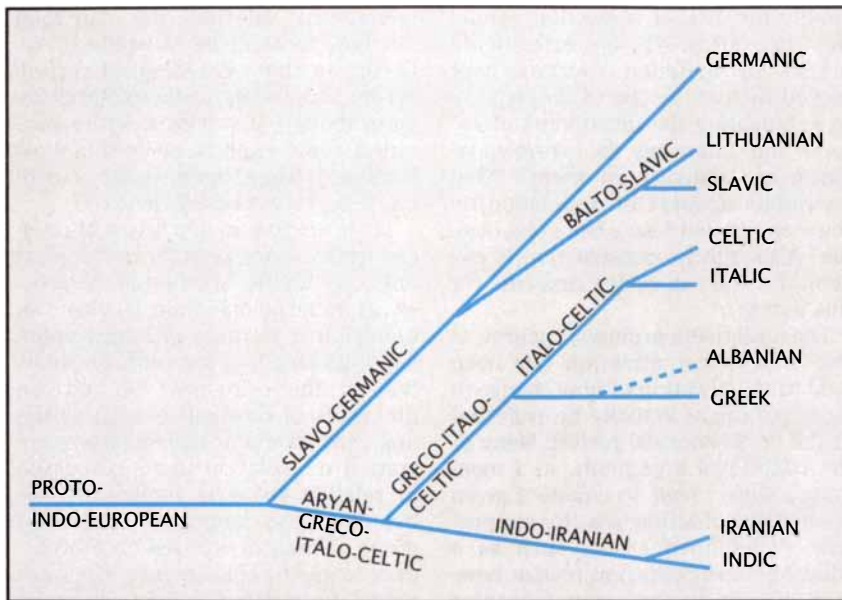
GERMANIC

LITHUANIAN

BALTO-SLAVIC

SLAVIC

CELTIC

ITALIC

ITALO-CELTIC

ALBANIAN

GREEK

SLAVO-GERMANIC

GRECO-ITALO-CELTIC

PROTO-INDO-EUROPEAN

ARYAN-GRECO-ITALO-CELTIC

INDO-IRANIAN

IRANIAN

INDIC